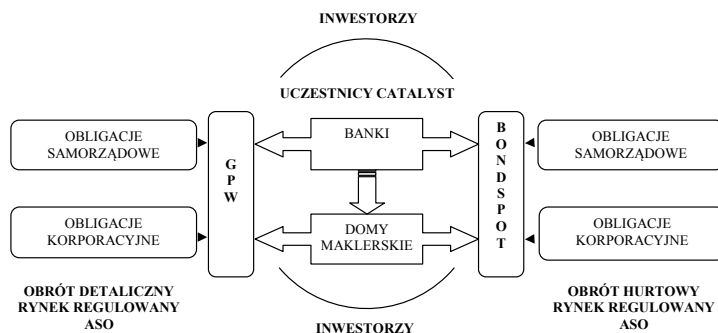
INWESTORZY

UCZESTNICY CATALYST

OBLIGACJE SAMORZĄDOWE

OBLIGACJE KORPORACYJNE

GPW

BANKI

DOMY MAKLERSKIE

BONDSPOT

OBLIGACJE SAMORZĄDOWE

OBLIGACJE KORPORACYJNE

OBRÓT DETALICZNY RYNEK REGULOWANY ASO

INWESTORZY

OBRÓT HURTOWY RYNEK REGULOWANY ASO